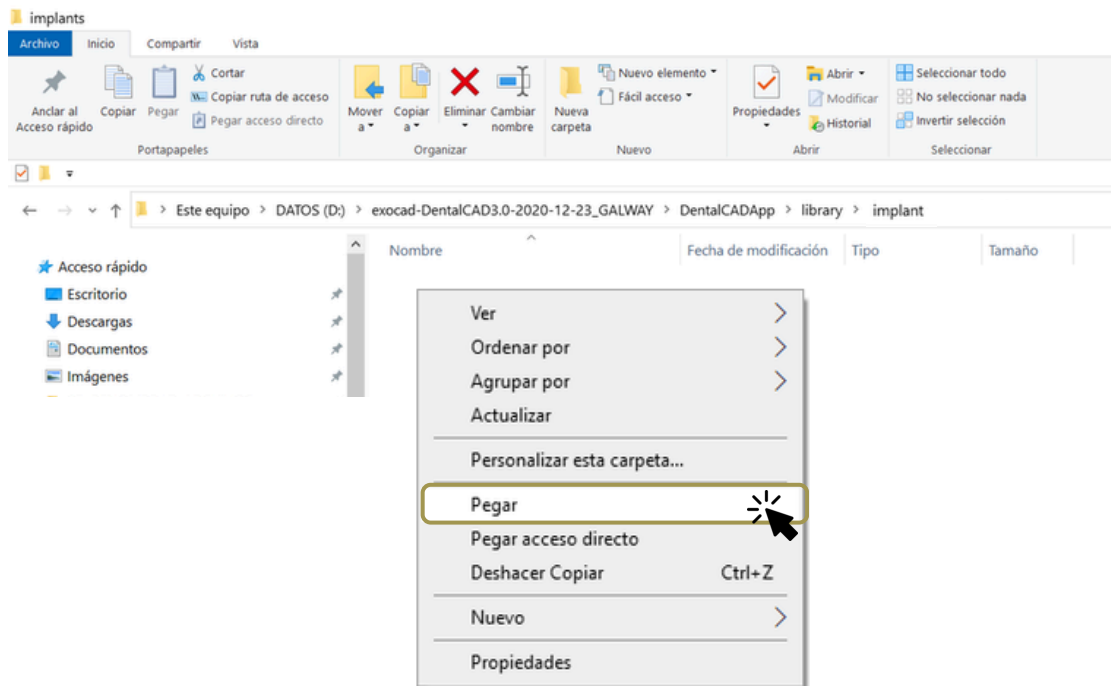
implants

Archivo Inicio Compartir Vista

Anclar al Acceso rápido Copiar Pegar Cortar Copiar ruta de acceso Pegar acceso directo
Portapapeles

Mover a Copiar a Eliminar Cambiar nombre
Organizar

Nueva carpeta Nuevo elemento Fácil acceso
Nuevo

Propiedades Abrir Modificar Historial
Abrir

Seleccionar todo No seleccionar nada Invertir selección
Seleccionar

Este equipo > DATOS (D:) > exocad-DentalCAD3.0-2020-12-23_GALWAY > DentalCADApp > library > implant

Acceso rápido
Escritorio
Descargas
Documentos
Imágenes

Nombre | Fecha de modificación | Tipo | Tamaño

Ver
Ordenar por
Agrupar por
Actualizar
Personalizar esta carpeta...
Pegar
Pegar acceso directo
Deshacer Copiar Ctrl+Z
Nuevo
Propiedades